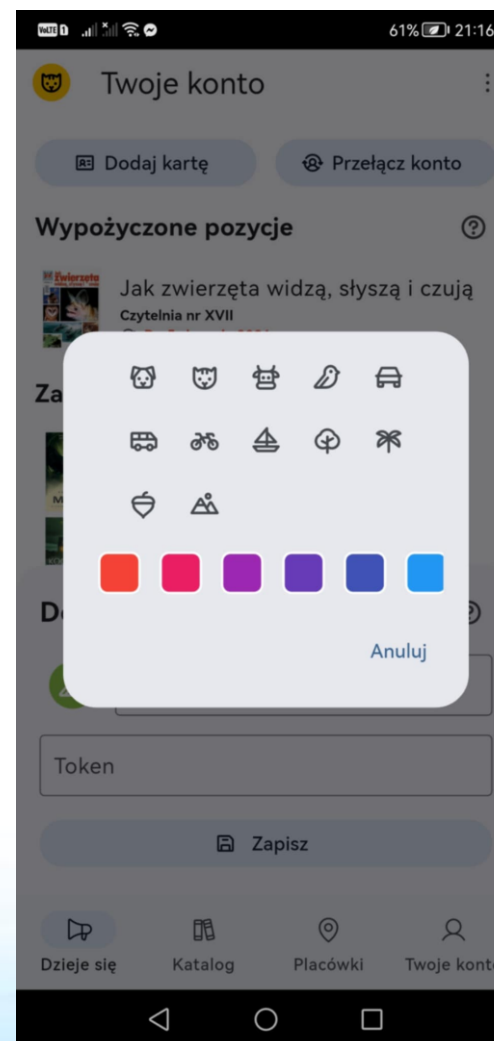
61% 21:16

Twoje konto

Dodaj kartę

Przełącz konto

Wypożyczone pozycje

Zwierzęta

Jak zwierzęta widzą, słyszą i czują

Czytelnia nr XVII

Za

D

Anuluj

Token

Zapisz

Dzieje się

Katalog

Placówki

Twoje kont